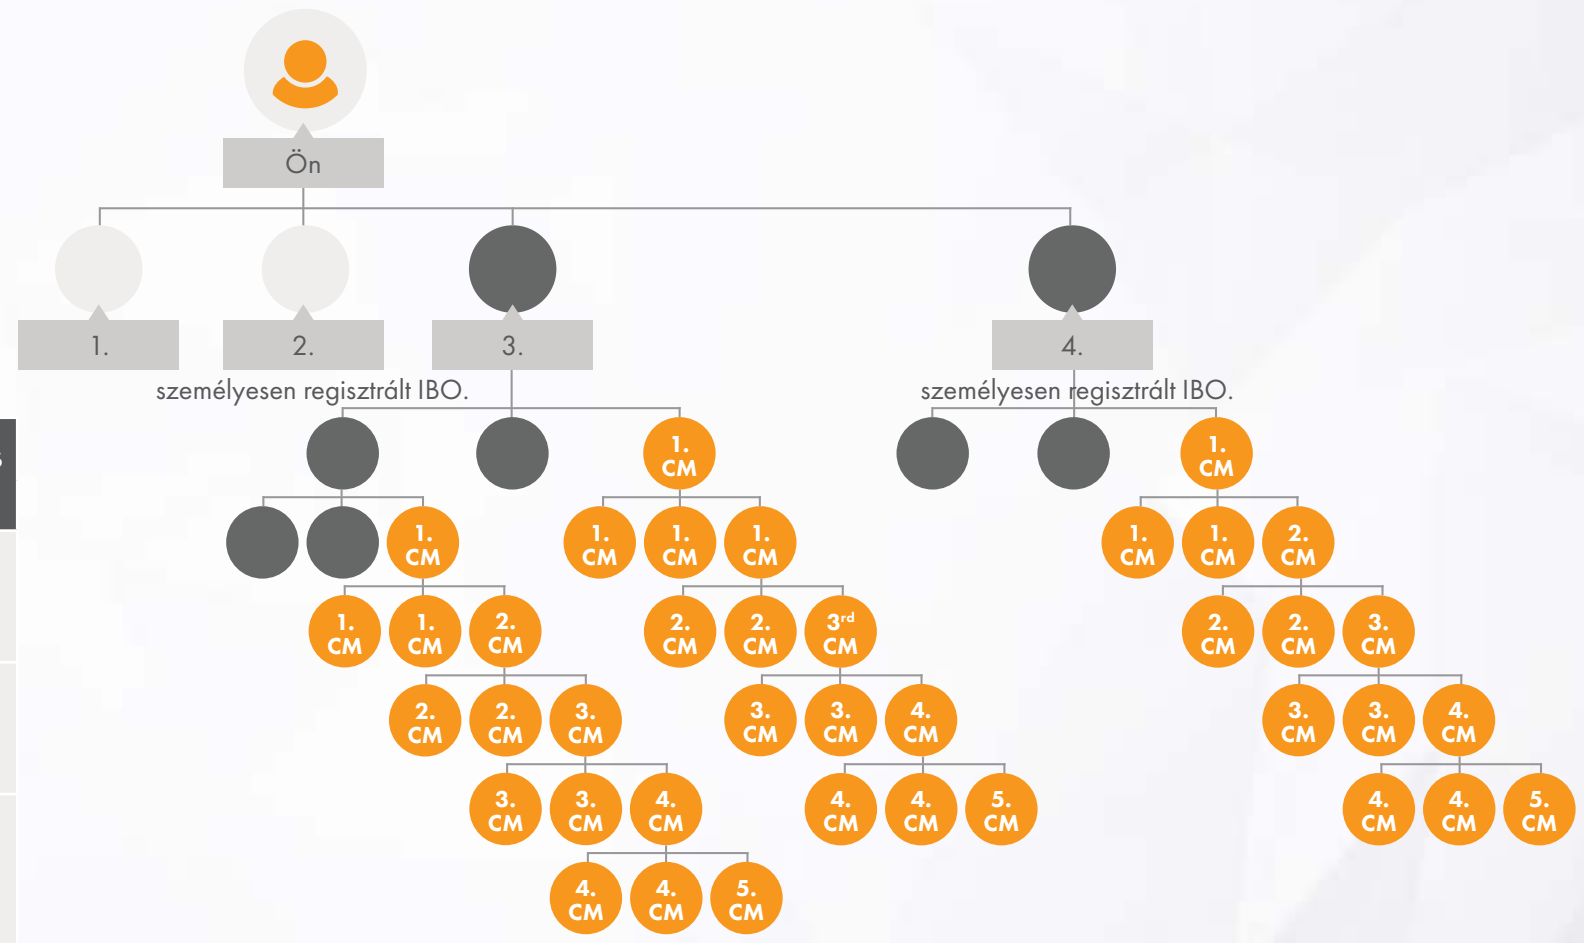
Ön

1.

2.

3.

4.

személyesen regisztrált IBO.

személyesen regisztrált IBO.

1. CM

1. CM

1. CM

1. CM

1. CM

1. CM

1. CM

1. CM

1. CM

2. CM

1. CM

1. CM

2. CM

2. CM

2. CM

3rd CM

2. CM

2. CM

3. CM

2. CM

2. CM

3. CM

3. CM

3. CM

4. CM

3. CM

3. CM

4. CM

3. CM

3. CM

4. CM

4. CM

4. CM

5. CM

4. CM

4. CM

5. CM

4. CM

4. CM

5. CM